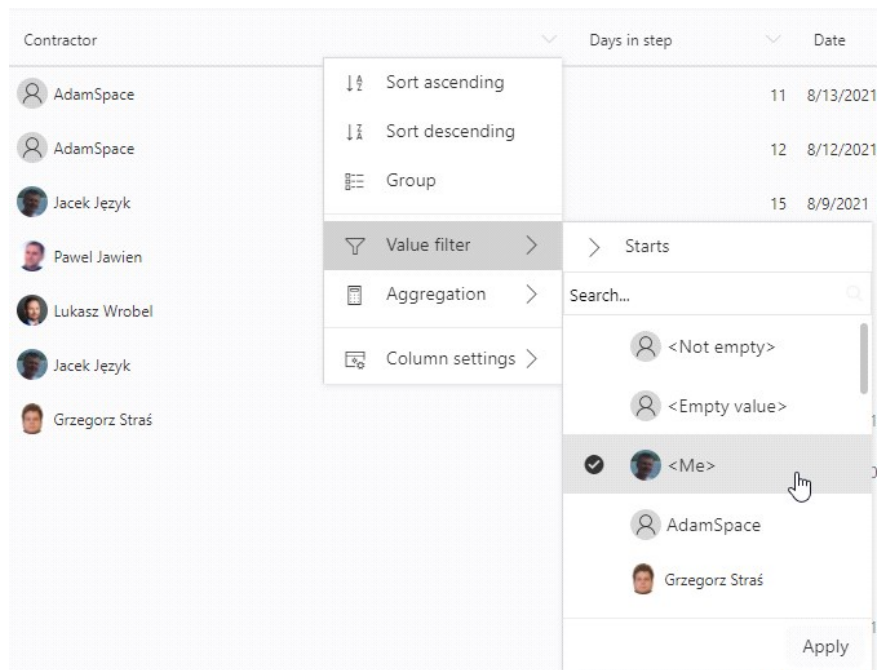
Contractor

Days in step

Date

AdamSpace

11 8/13/2021

AdamSpace

12 8/12/2021

Jacek Język

15 8/9/2021

Pawel Jawien

Lukasz Wrobel

Jacek Język

Grzegorz Straś

Sort ascending

Sort descending

Group

Value filter

Aggregation

Column settings

Starts

Search...

<Not empty>

<Empty value>

<Me>

AdamSpace

Grzegorz Straś

Apply